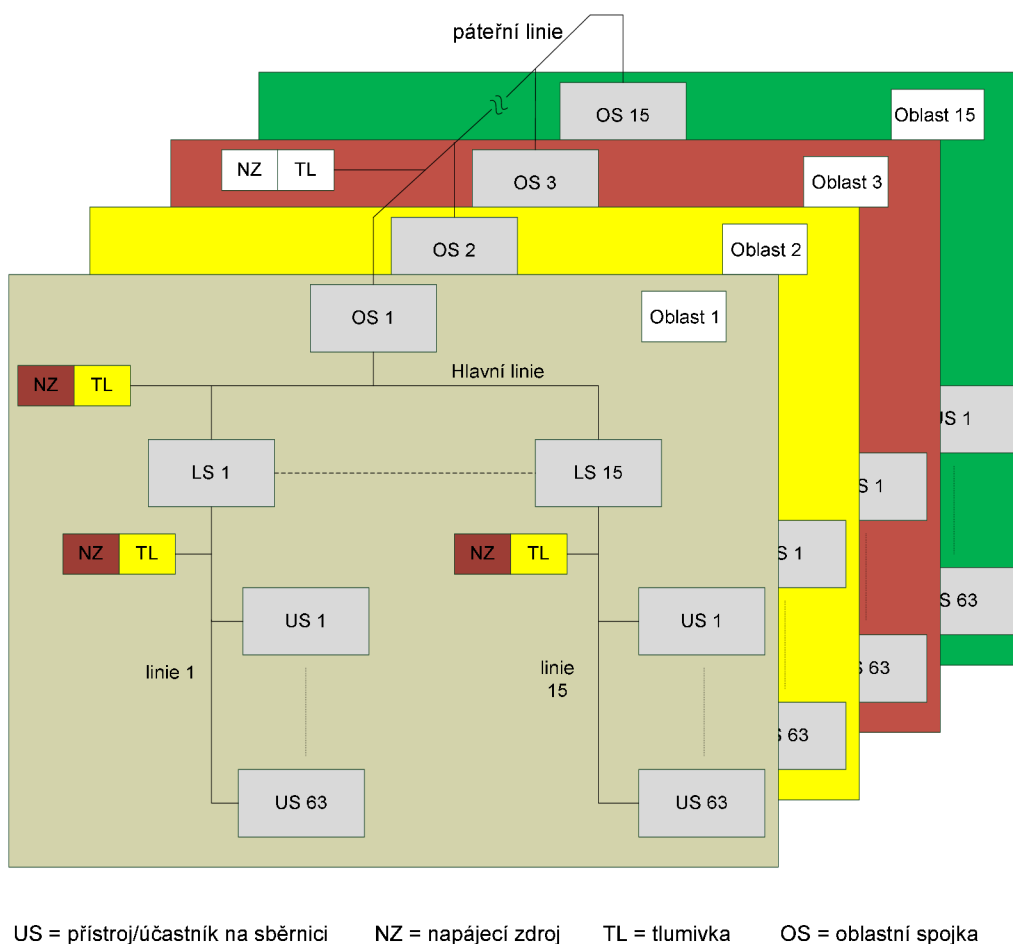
páteřní linie

OS 15

Oblast 15

NZ TL

OS 3

Oblast 3

OS 2

Oblast 2

OS 1

Oblast 1

NZ TL

Hlavní linie

LS 1

LS 15

NZ TL

NZ TL

US 1

US 1

linie 1

linie 15

US 63

US 63

S 1
S 1
S 1
S 63
S 63
S 63

US = přístroj/účastník na sběrnici NZ = napájecí zdroj TL = tlumivka OS = oblastní spojka